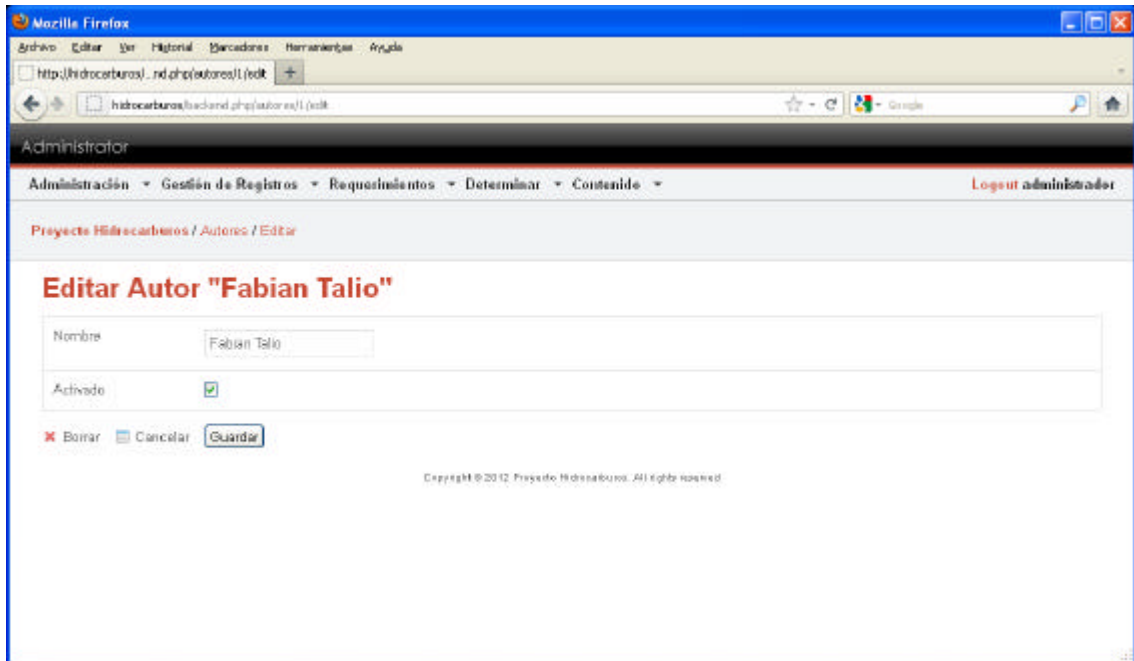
Mozilla Firefox
Archivo Editar Ver Historial Marcadores Herramientas Ayuda
http://hidrocarburos/...nd.php/autores/1/edit +
hidrocarburos/backend.php/autores/1/edit
Google

Administrator

Administración ▾ Gestión de Registros ▾ Requerimientos ▾ Determinar ▾ Contenido ▾
Logout administrador

Proyecto Hidrocarburos / Autores / Editar

Editar Autor "Fabian Talio"

| Nombre | Fabian Talio |
|---|---|
| Activado | ☑ |

✖ Borrar Cancelar Guardar

Copyright © 2012 Proyecto Hidrocarburos. All rights reserved